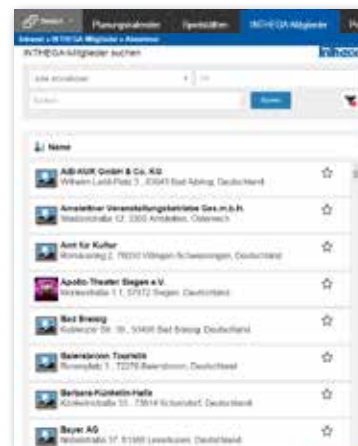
Intranet ▾ Planungskalender Spielstätten INTHEGA-Mitglieder Pr

Intranet » INTHEGA-Mitglieder » Abonnieren

INTHEGA-Mitglieder suchen

inthega

Alle auswählen ▾ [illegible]

Suchen Suchen

Name

AIB-KUR GmbH & Co. KG
Wilhelm-Leibl-Platz 3 , 83043 Bad Aibling, Deutschland

Amstettner Veranstaltungsbetriebe Ges.m.b.H.
Stadionstraße 12, 3300 Amstetten, Österreich

Amt für Kultur
Romäusring 2, 78050 Villingen-Schwenningen, Deutschland

Apollo-Theater Siegen e.V.
Morleystraße 1 1, 57072 Siegen, Deutschland

Bad Breisig
Koblenzer Str. 39 , 53498 Bad Breisig, Deutschland

Baiersbronn Touristik
Rosenplatz 1 , 72270 Baiersbronn, Deutschland

Barbara-Künkelin-Halle
Künkelinstraße 33 , 73614 Schorndorf, Deutschland

Bayer AG
Nobelstraße 37, 51368 Leverkusen, Deutschland